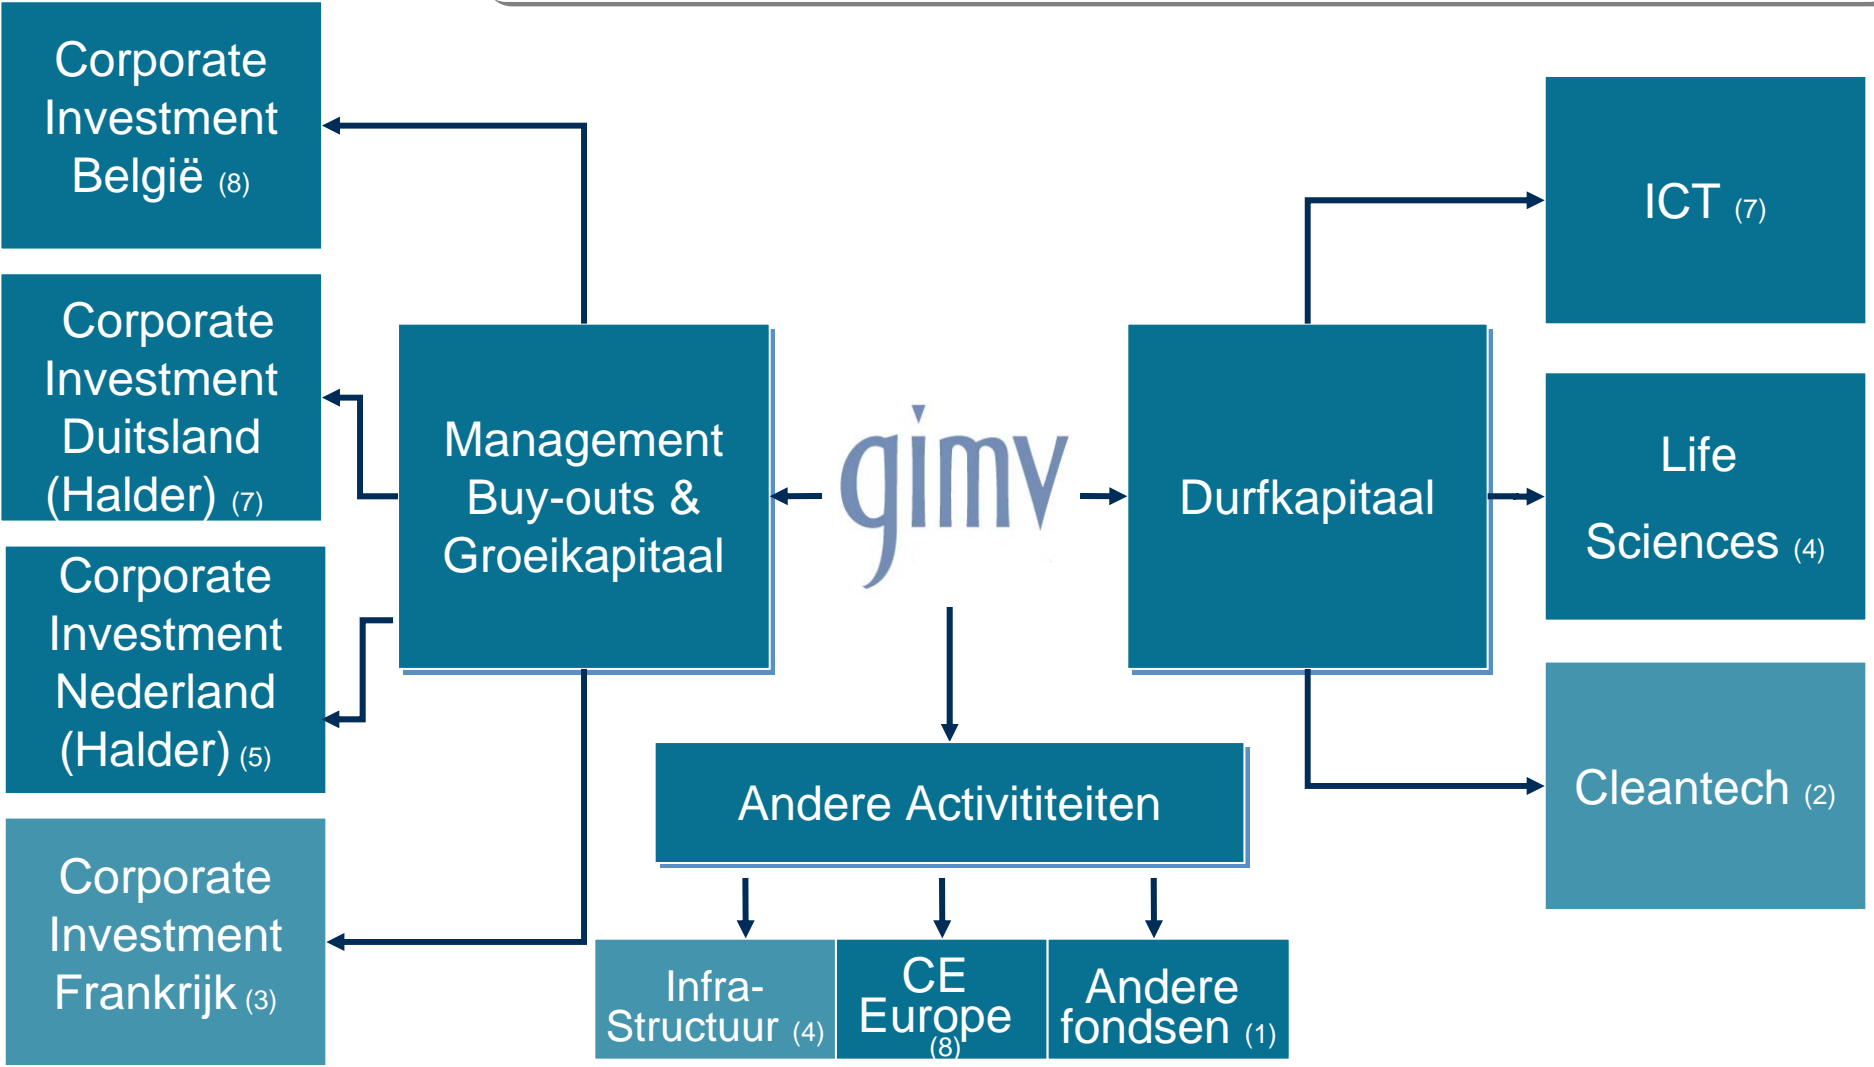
Corporate Investment België (8)

Corporate Investment Duitsland (Halder) (7)

Corporate Investment Nederland (Halder) (5)

Corporate Investment Frankrijk (3)

Management Buy-outs & Groeikapitaal

gimv

Durfkapitaal

ICT (7)

Life Sciences (4)

Cleantech (2)

Andere Activititeiten

Infra-Structuur (4)

CE Europe (8)

Andere fondsen (1)